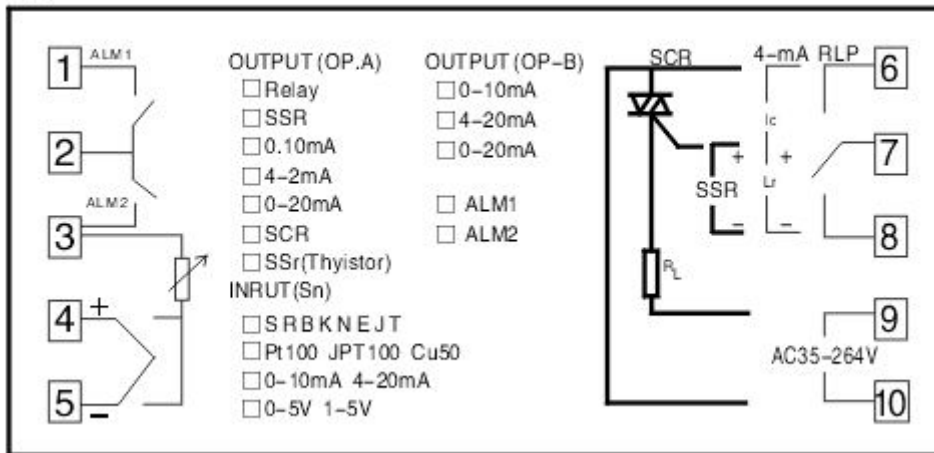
1 ALM1

2

ALM2

3

4 +

5 −

OUTPUT (OP.A)
☐ Relay
☐ SSR
☐ 0.10mA
☐ 4-2mA
☐ 0-20mA
☐ SCR
☐ SSr(Thyistor)

INRUT(Sn)
☐ S R B K N E J T
☐ Pt100 JPT100 Cu50
☐ 0-10mA 4-20mA
☐ 0-5V 1-5V

OUTPUT (OP-B)
☐ 0-10mA
☐ 4-20mA
☐ 0-20mA

☐ ALM1
☐ ALM2

SCR

$R_L$

+
SSR
−

4-mA RLP
Ic
+
Lr
−

6

7

8

9

AC35-264V

10